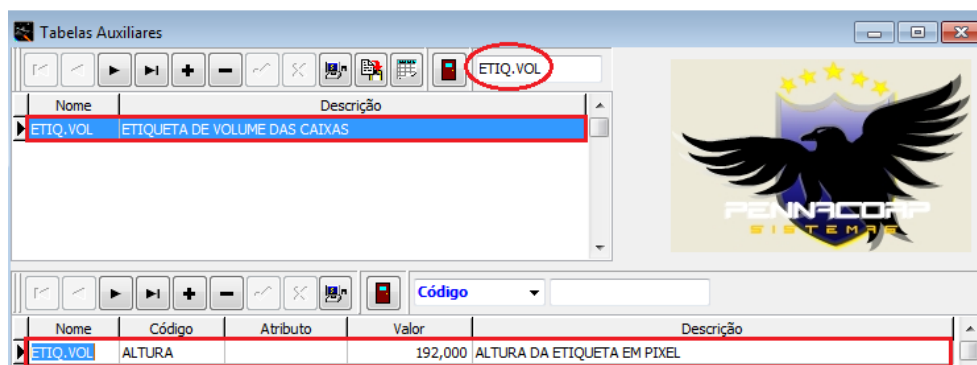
Tabelas Auxiliares

ETIQ.VOL

| Nome | Descrição |
|---|---|
| ETIQ.VOL | ETIQUETA DE VOLUME DAS CAIXAS |

PENNACORP
SISTEMAS

Código

| Nome | Código | Atributo | Valor | Descrição |
|---|---|---|---|---|
| ETIQ.VOL | ALTURA | | 192,000 | ALTURA DA ETIQUETA EM PIXEL |